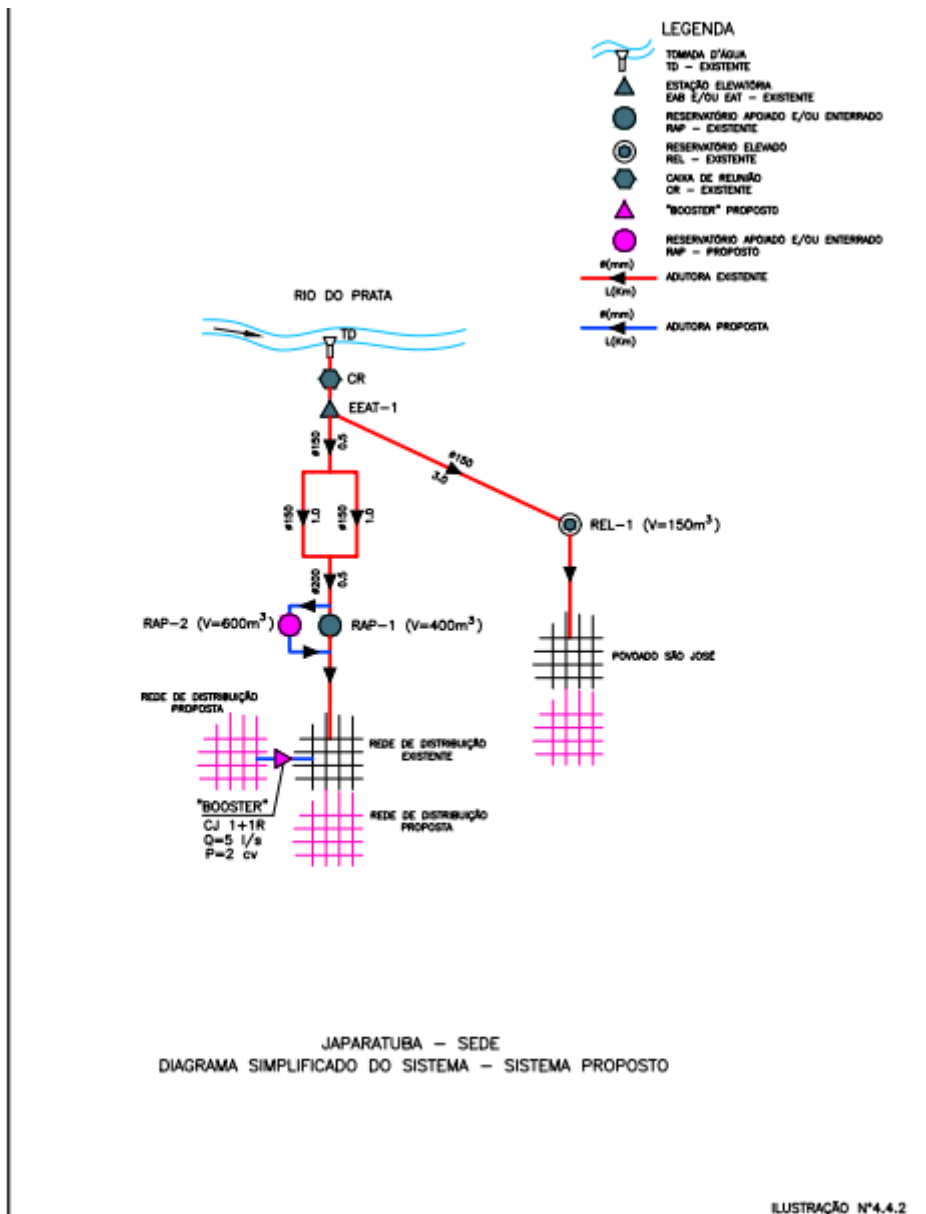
LEGENDA

TOMADA D'ÁGUA
TD – EXISTENTE

ESTAÇÃO ELEVATÓRIA
EAB E/OU EAT – EXISTENTE

RESERVATÓRIO APOIADO E/OU ENTERRADO
RAP – EXISTENTE

RESERVATÓRIO ELEVADO
REL – EXISTENTE

CAIXA DE REUNIÃO
CR – EXISTENTE

"BOOSTER" PROPOSTO

RESERVATÓRIO APOIADO E/OU ENTERRADO
RAP – PROPOSTO

ø(mm)
L(Km)
ADUTORA EXISTENTE

ø(mm)
L(Km)
ADUTORA PROPOSTA

RIO DO PRATA

TD

CR

EEAT-1

ø150
0,5

ø150
3,0

ø150
1,0

ø150
1,0

REL-1 (V=150m$^3$)

ø200
0,5

RAP-2 (V=600m$^3$)

RAP-1 (V=400m$^3$)

POVOADO SÃO JOSÉ

REDE DE DISTRIBUIÇÃO
PROPOSTA

REDE DE DISTRIBUIÇÃO
EXISTENTE

"BOOSTER"
CJ 1+1R
Q=5 l/s
P=2 cv

REDE DE DISTRIBUIÇÃO
PROPOSTA

JAPARATUBA – SEDE
DIAGRAMA SIMPLIFICADO DO SISTEMA – SISTEMA PROPOSTO

ILUSTRAÇÃO Nº4.4.2